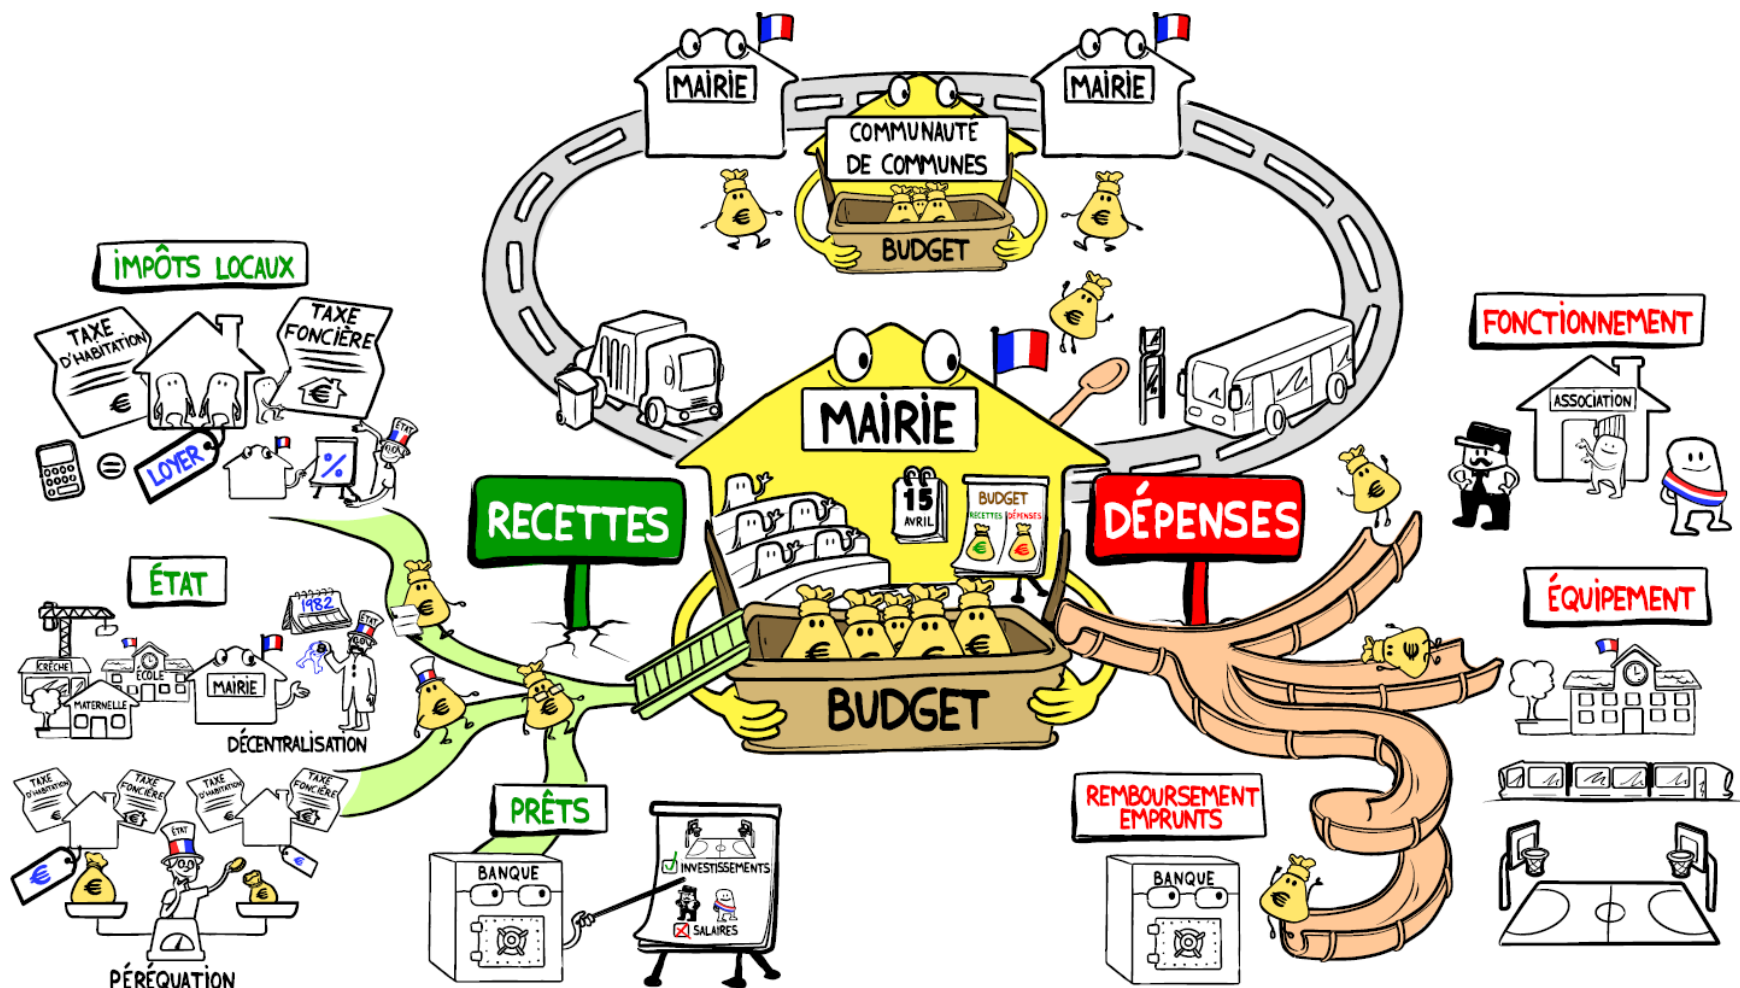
MAIRIE

MAIRIE

COMMUNAUTÉ DE COMMUNES

BUDGET

IMPÔTS LOCAUX

TAXE D'HABITATION

TAXE FONCIÈRE

LOYER

ÉTAT

FONCTIONNEMENT

ASSOCIATION

MAIRIE

RECETTES

DÉPENSES

15 AVRIL

BUDGET
RECETTES DÉPENSES

ÉTAT

CRÈCHE

ÉCOLE

MATERNELLE

MAIRIE

1982

ÉTAT

DÉCENTRALISATION

ÉQUIPEMENT

BUDGET

TAXE D'HABITATION

TAXE FONCIÈRE

TAXE D'HABITATION

TAXE FONCIÈRE

ÉTAT

PÉRÉQUATION

PRÊTS

BANQUE

INVESTISSEMENTS

SALAIRES

REMBOURSEMENT EMPRUNTS

BANQUE